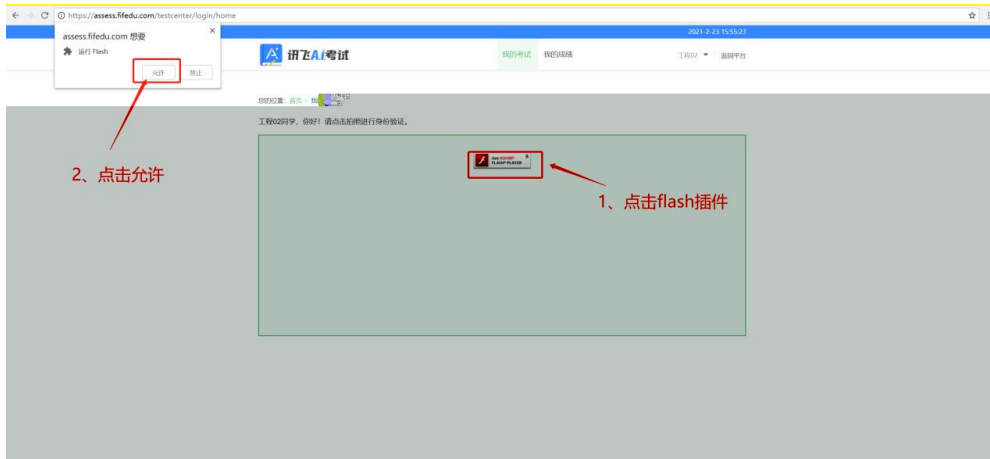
https://assess.fifedu.com/testcenter/login/home

assess.fifedu.com 想要
运行 Flash
允许 禁止

2021-2-23 15:55:23

讯飞AI考试

我的考试 我的成绩 工程02 返回平台

您的位置: 首页 > 我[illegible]

工程02同学，你好！请点击拍照进行身份验证。

Get ADOBE FLASH PLAYER

2、点击允许

1、点击flash插件